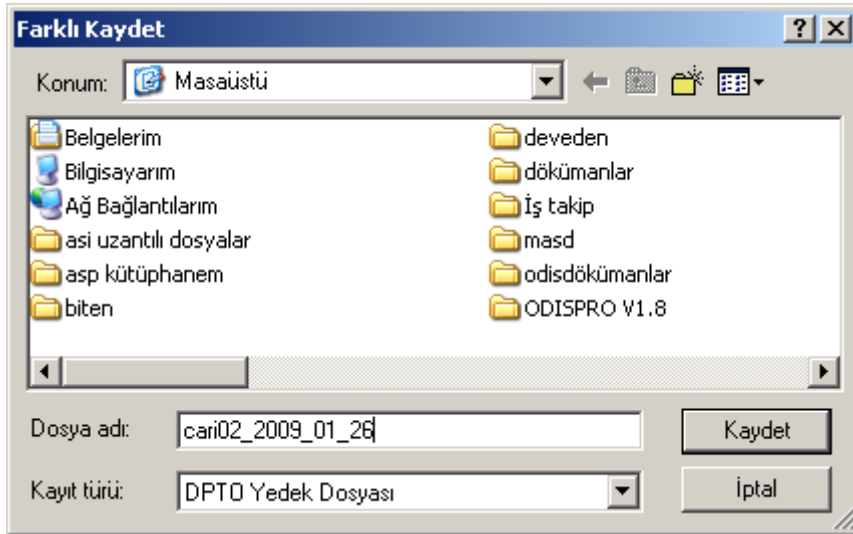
Farklı Kaydet

?

Konum: Masaüstü

Belgelerim
Bilgisayarım
Ağ Bağlantılarım
asi uzantılı dosyalar
asp kütüphanem
biten

deveden
dökümanlar
İş takip
masd
odisdökümanlar
ODISPRO V1.8

Dosya adı: cari02_2009_01_26

Kaydet

Kayıt türü: DPTO Yedek Dosyası

İptal